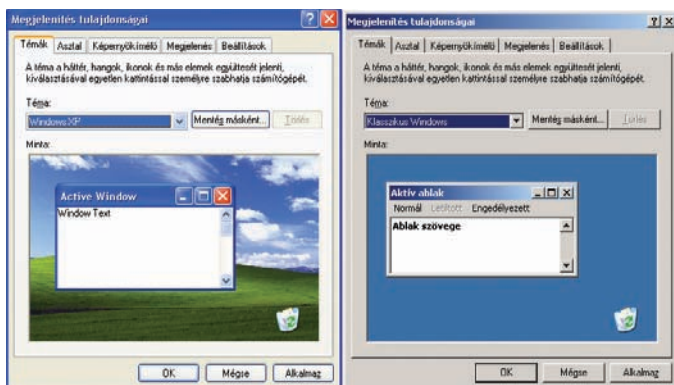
Megjelenítés tulajdonságai

Témák | Asztal | Képernyőkímélő | Megjelenés | Beállítások

A téma a háttér, hangok, ikonok és más elemek együttesét jelenti, kiválasztásával egyetlen kattintással személyre szabhatja számítógépét.

Téma:

Windows XP

Mentés másként...

Törlés

Minta:

Active Window

Window Text

OK

Mégse

Alkalmaz

Megjelenítés tulajdonságai

Témák | Asztal | Képernyőkímélő | Megjelenés | Beállítások

A téma a háttér, hangok, ikonok és más elemek együttesét jelenti, kiválasztásával egyetlen kattintással személyre szabhatja számítógépét.

Téma:

Klasszikus Windows

Mentés másként...

Törlés

Minta:

Aktív ablak

Normál Letiltott Engedélyezett

Ablak szövege

OK

Mégse

Alkalmaz